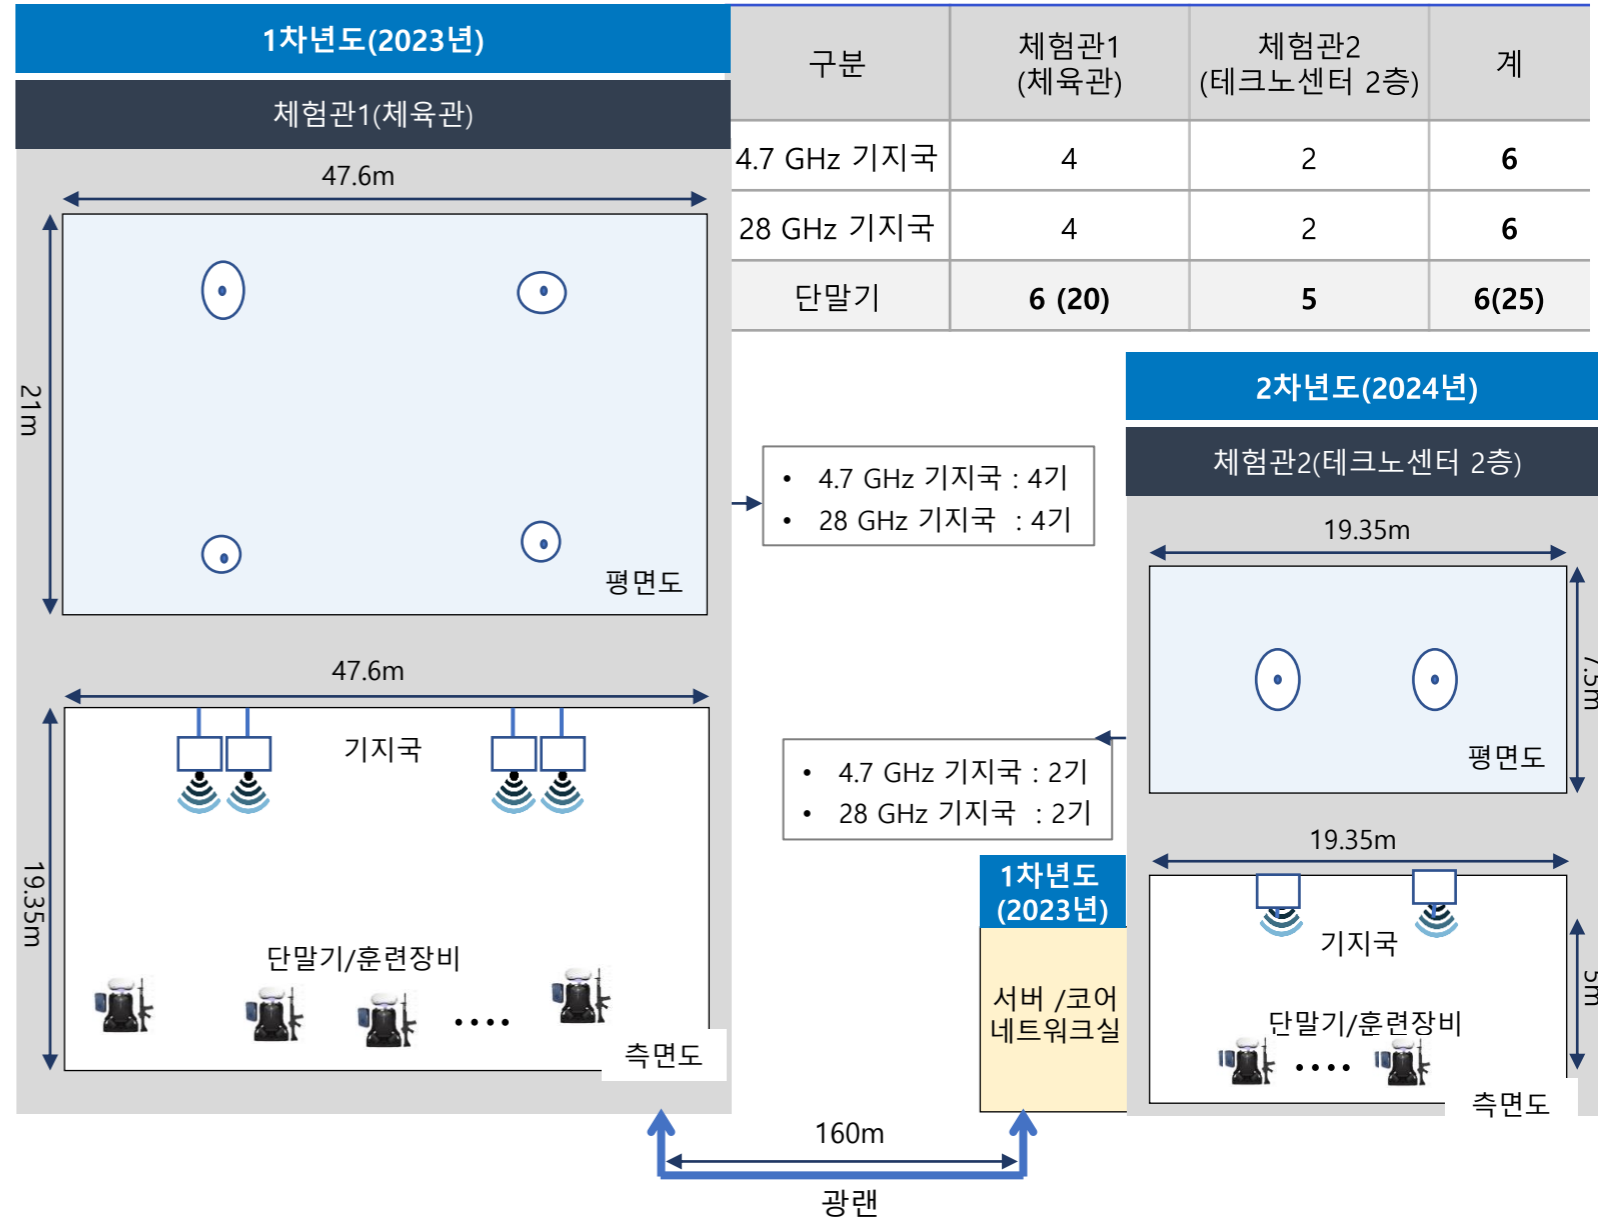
1차년도(2023년)

체험관1(체육관)

47.6m

21m

평면도

47.6m

19.35m

기지국

단말기/훈련장비

....

측면도

| 구분 | 체험관1 (체육관) | 체험관2 (테크노센터 2층) | 계 |
|---|---|---|---|
| 4.7 GHz 기지국 | 4 | 2 | 6 |
| 28 GHz 기지국 | 4 | 2 | 6 |
| 단말기 | 6 (20) | 5 | 6(25) |

- 4.7 GHz 기지국 : 4기
- 28 GHz 기지국 : 4기

2차년도(2024년)

체험관2(테크노센터 2층)

19.35m

7.5m

평면도

- 4.7 GHz 기지국 : 2기
- 28 GHz 기지국 : 2기

19.35m

기지국

단말기/훈련장비

....

5m

측면도

1차년도 (2023년)

서버 /코어 네트워크실

160m

광랜